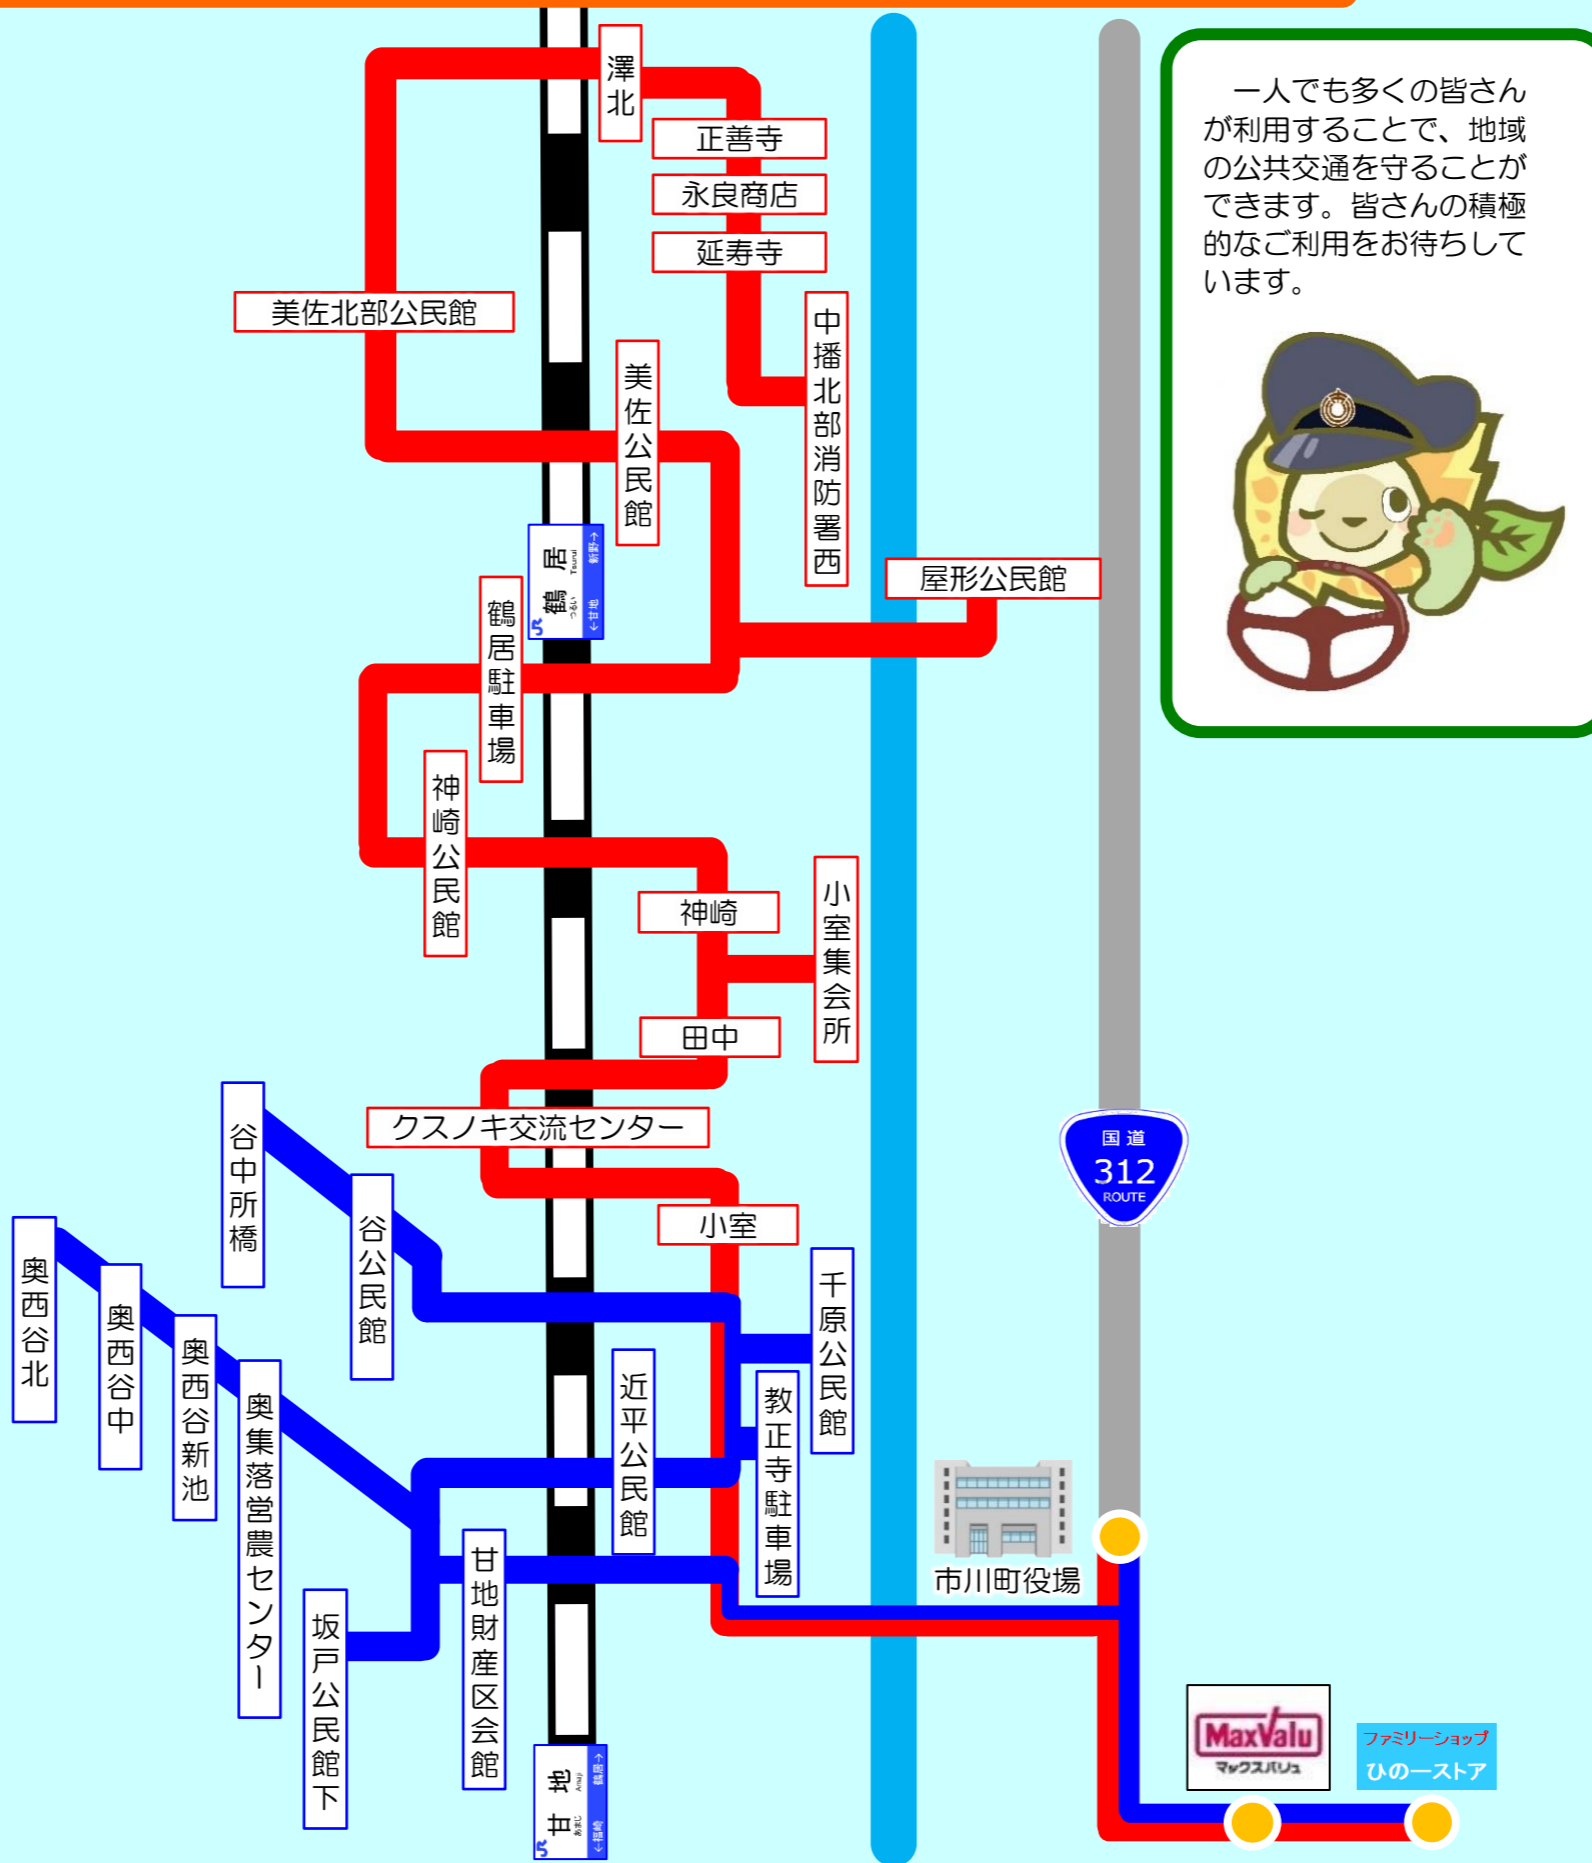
一人でも多くの皆さんが利用することで、地域の公共交通を守ることができます。皆さんの積極的なご利用をお待ちしています。

澤北
正善寺
永良商店
延寿寺
美佐北部公民館
中播北部消防署西
美佐公民館
鶴居
屋形公民館
鶴居駐車場
神崎公民館
神崎
小室集会所
田中
クスノキ交流センター
谷中所橋
谷公民館
小室
千原公民館
奥西谷北
奥西谷中
奥西谷新池
奥集落営農センター
近平公民館
教正寺駐車場
国道
312
ROUTE
市川町役場
坂戸公民館下
甘地財産区会館
甘地
MaxValu
マックスバリュ
ファミリーショップ
ひのーストア